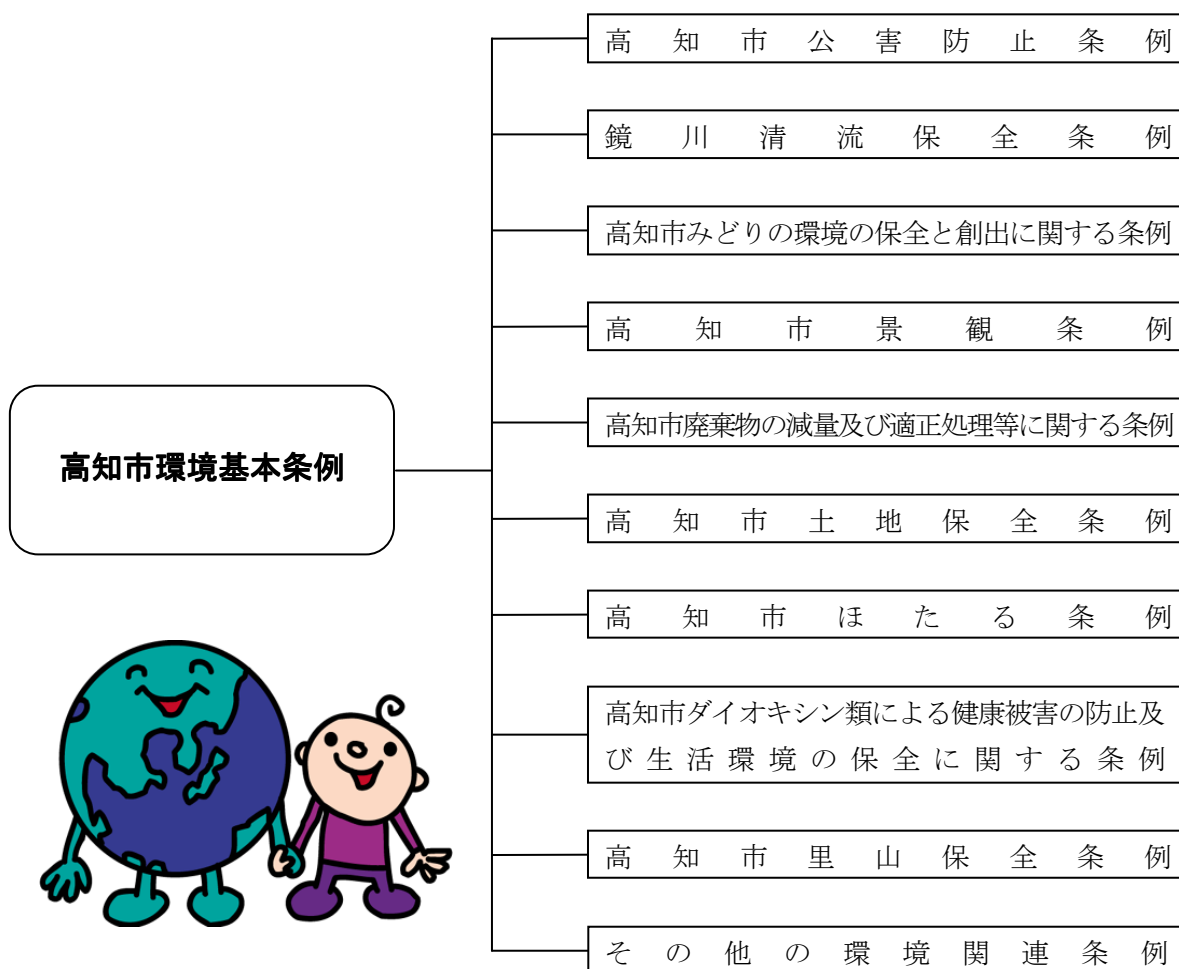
高知市環境基本条例

高知市公害防止条例

鏡川清流保全条例

高知市みどりの環境の保全と創出に関する条例

高知市景観条例

高知市廃棄物の減量及び適正処理等に関する条例

高知市土地保全条例

高知市ほたる条例

高知市ダイオキシン類による健康被害の防止及び生活環境の保全に関する条例

高知市里山保全条例

その他の環境関連条例